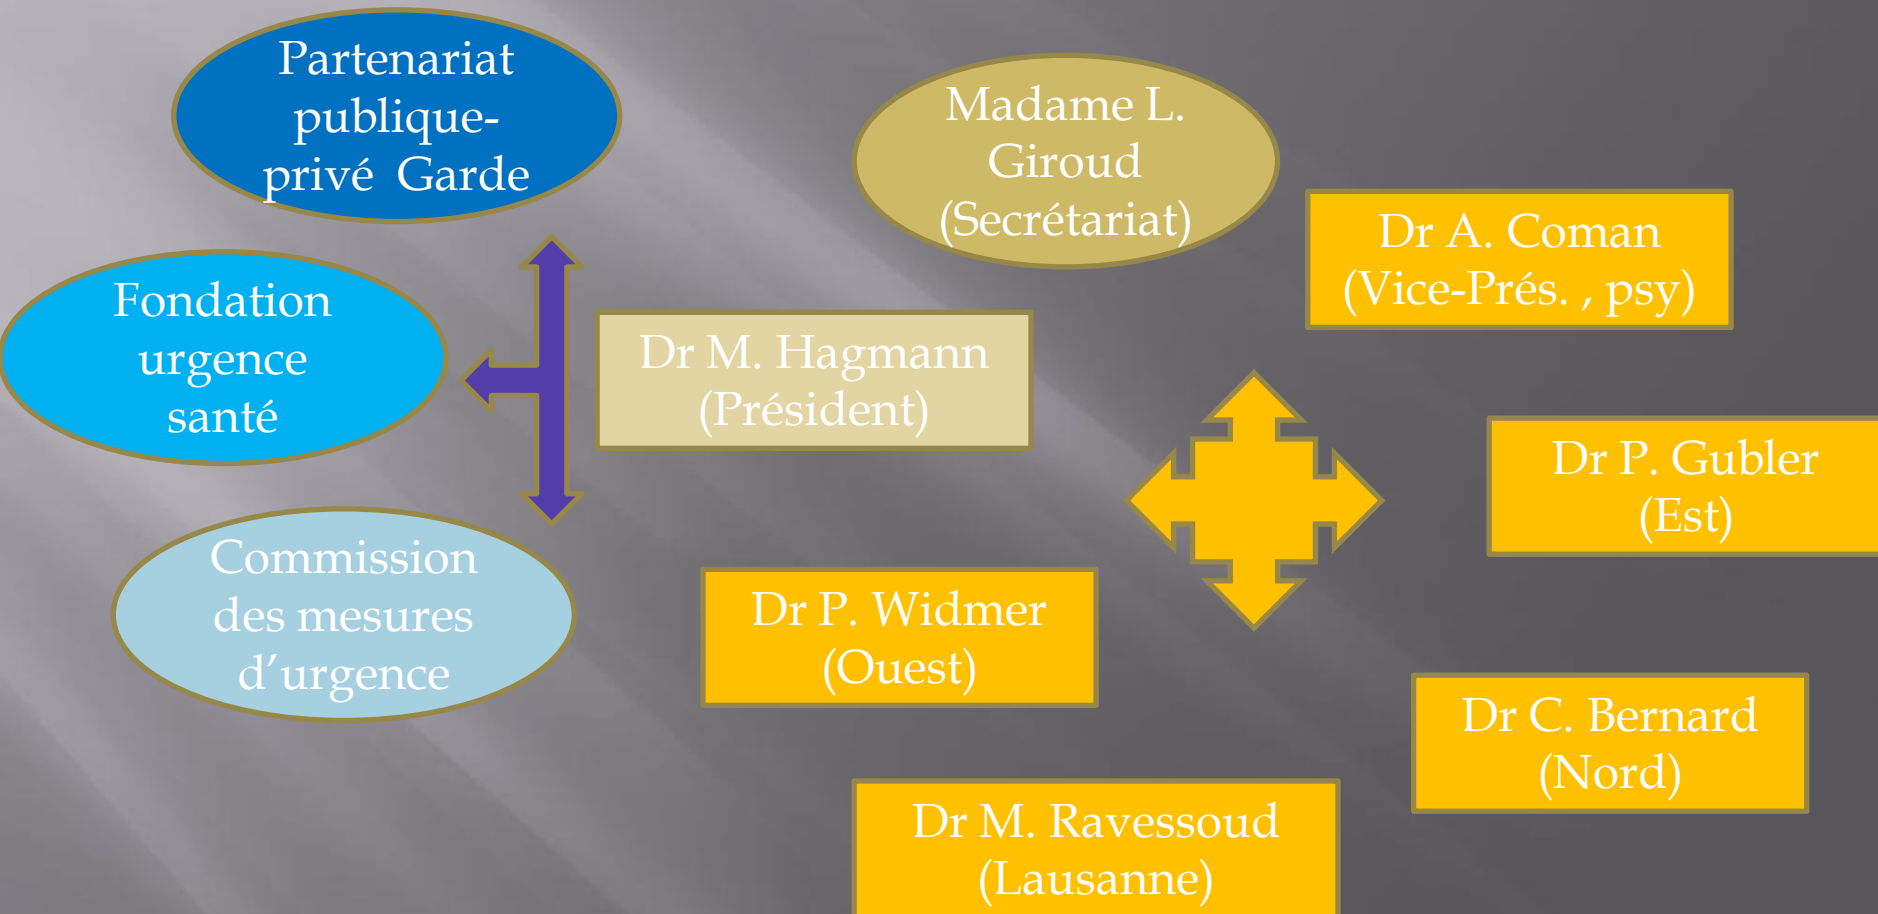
Partenariat publique-privé Garde

Madame L. Giroud (Secrétariat)

Dr A. Coman (Vice-Prés. , psy)

Fondation urgence santé

Dr M. Hagmann (Président)

Dr P. Gubler (Est)

Commission des mesures d'urgence

Dr P. Widmer (Ouest)

Dr C. Bernard (Nord)

Dr M. Ravessoud (Lausanne)